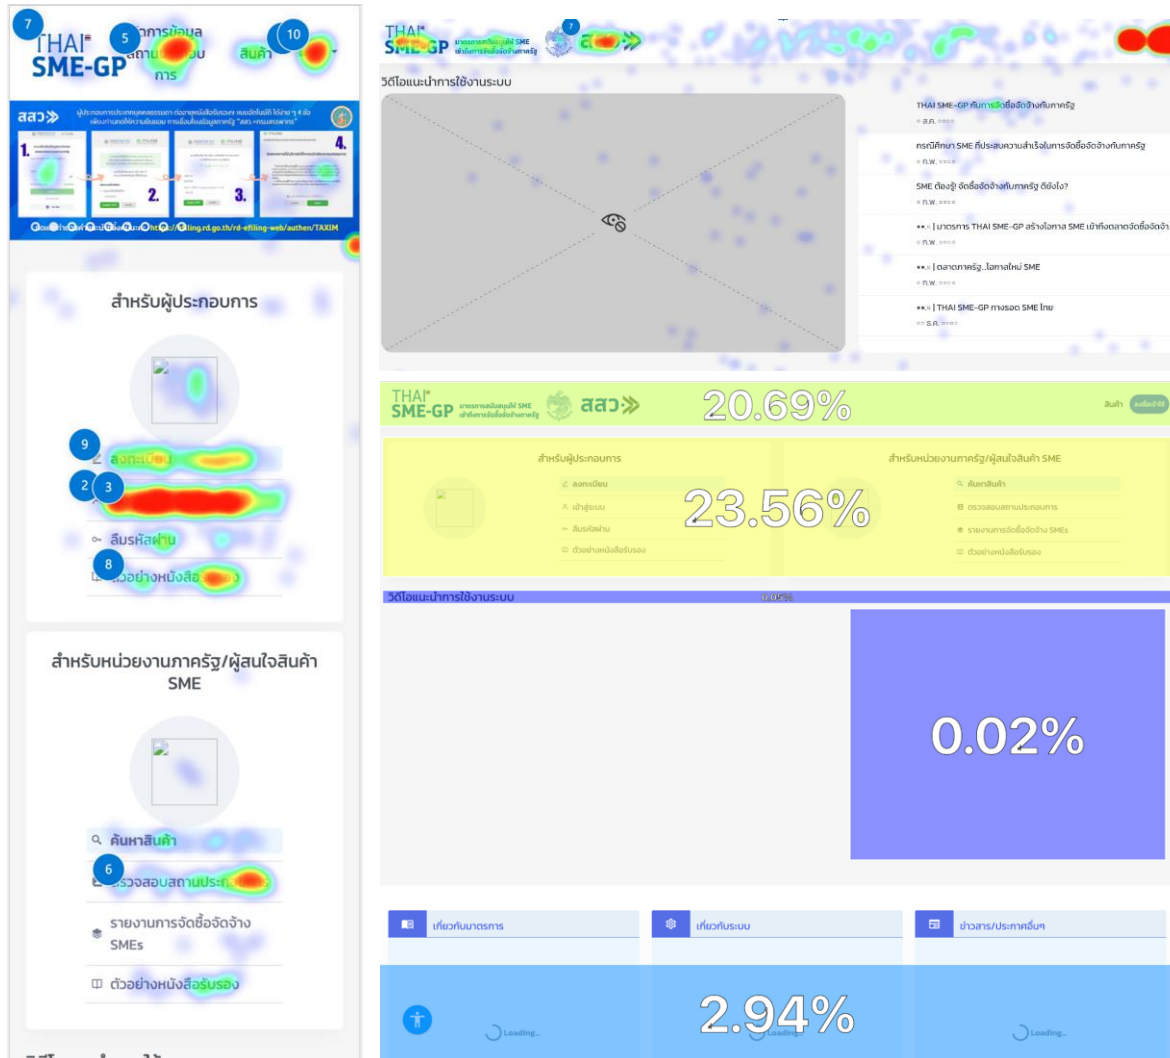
7 THAI SME-GP 5 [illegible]การข้อมูล สถาน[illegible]อบ การ สินค้า 10

สสว≫ ผู้ประกอบการประเภทบุคคลธรรมดา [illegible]

1. 2. 3. 4.

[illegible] https://efiling.rd.go.th/rd-efiling-web/authen/TAXIM

สำหรับผู้ประกอบการ

9 ลงทะเบียน

2 3

ลืมรหัสผ่าน

8 ตัวอย่างหนังสือ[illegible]รอง

สำหรับหน่วยงานภาครัฐ/ผู้สนใจสินค้า SME

ค้นหาสินค้า

6 ตรวจสอบสถานประก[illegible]

รายงานการจัดซื้อจัดจ้าง SMEs

ตัวอย่างหนังสือรับรอง

THAI SME-GP มาตรการส่งเสริมให้ SME เข้าถึงการจัดซื้อจัดจ้างภาครัฐ 7 สสว≫

วีดีโอแนะนำการใช้งานระบบ

THAI SME-GP กับการจัดซื้อจัดจ้างกับภาครัฐ

กรณีศึกษา SME ที่ประสบความสำเร็จในการจัดซื้อจัดจ้างกับภาครัฐ

SME ต้องรู้! จัดซื้อจัดจ้างกับภาครัฐ ดียังไง?

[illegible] | มาตรการ THAI SME-GP สร้างโอกาส SME เข้าถึงตลาดจัดซื้อจัดจ้า

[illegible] | ตลาดภาครัฐ..โอกาสใหม่ SME

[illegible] | THAI SME-GP ทางรอด SME ไทย

THAI SME-GP มาตรการส่งเสริมให้ SME เข้าถึงการจัดซื้อจัดจ้างภาครัฐ สสว≫ 20.69% สินค้า ลงทะเบียน

สำหรับผู้ประกอบการ

ลงทะเบียน

เข้าสู่ระบบ

ลืมรหัสผ่าน

ตัวอย่างหนังสือรับรอง

23.56%

สำหรับหน่วยงานภาครัฐ/ผู้สนใจสินค้า SME

ค้นหาสินค้า

ตรวจสอบสถานประกอบการ

รายงานการจัดซื้อจัดจ้าง SMEs

ตัวอย่างหนังสือรับรอง

วีดีโอแนะนำการใช้งานระบบ 0.05%

0.02%

เกี่ยวกับมาตรการ

เกี่ยวกับระบบ

ข่าวสาร/ประกาศอื่นๆ

Loading...

2.94%

Loading...